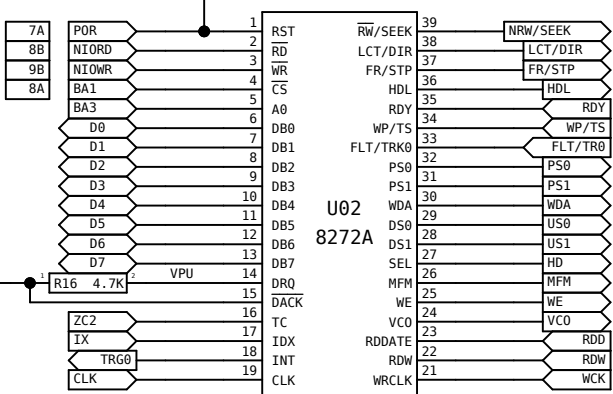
7A
8B
9B
8A

POR
NIORD
NIOWR
BA1
BA3
D0
D1
D2
D3
D4
D5
D6
D7
R16 4.7K
VPU
ZC2
IX
TRG0
CLK

1 RST
2 $\overline{RD}$
3 $\overline{WR}$
4 $\overline{CS}$
5 A0
6 DB0
7 DB1
8 DB2
9 DB3
10 DB4
11 DB5
12 DB6
13 DB7
14 DRQ
15 $\overline{DACK}$
16 TC
17 IDX
18 INT
19 CLK

U02
8272A

39 $\overline{RW}$/SEEK
38 LCT/DIR
37 FR/STP
36 HDL
35 RDY
34 WP/TS
33 FLT/TRK0
32 PS0
31 PS1
30 WDA
29 DS0
28 DS1
27 SEL
26 MFM
25 WE
24 VCO
23 RDDATE
22 RDW
21 WRCLK

NRW/SEEK
LCT/DIR
FR/STP
HDL
RDY
WP/TS
FLT/TR0
PS0
PS1
WDA
US0
US1
HD
MFM
WE
VCO
RDD
RDW
WCK